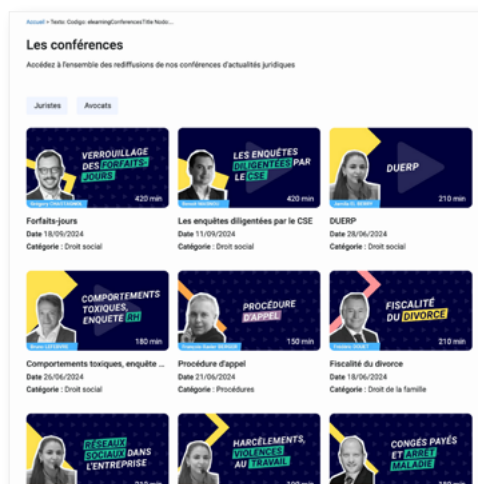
Accueil > Texte: Codigo: elearningConferencesTitle Nodo...

Les conférences

Accédez à l'ensemble des rediffusions de nos conférences d'actualités juridiques

Juristes Avocats

VERROUILLAGE DES FORFAITS-JOURS
Grégory CHASTAGNOL
420 min
Forfaits-jours
Date 18/09/2024
Catégorie : Droit social

LES ENQUÊTES DILIGENTÉES PAR LE CSE
Benoît MAYNIAL
420 min
Les enquêtes diligentées par le CSE
Date 11/09/2024
Catégorie : Droit social

DUERP
Jamila EL BERRY
210 min
DUERP
Date 28/06/2024
Catégorie : Droit social

COMPORTEMENTS TOXIQUES, ENQUÊTE RH
Bruno LEFEBVRE
180 min
Comportements toxiques, enquête ...
Date 26/06/2024
Catégorie : Droit social

PROCÉDURE D'APPEL
François-Xavier BERGER
150 min
Procédure d'appel
Date 21/06/2024
Catégorie : Procédures

FISCALITÉ DU DIVORCE
Frédéric DOUET
210 min
Fiscalité du divorce
Date 18/06/2024
Catégorie : Droit de la famille

RÉSEAUX SOCIAUX DANS L'ENTREPRISE
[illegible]

HARCÈLEMENTS, VIOLENCES AU TRAVAIL
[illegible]

CONGÉS PAYÉS ET ARRÊT MALADIE
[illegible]